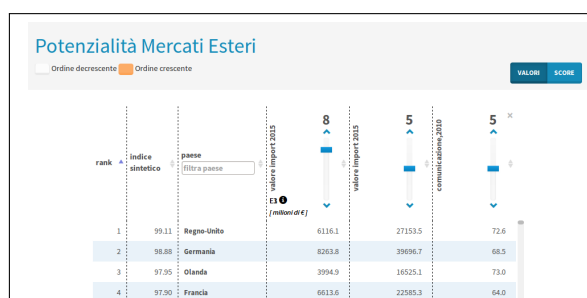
Potenzialità Mercati Esteri

Ordine decrescente Ordine crescente

VALORI SCORE

| rank | indice sintetico | paese (filtra paese) | valore import 2015 E3 [milioni di €] 8 | valore import 2015 5 | comunicazione,2010 5 |
|---|---|---|---|---|---|
| 1 | 99.11 | Regno-Unito | 6116.1 | 27153.5 | 72.6 |
| 2 | 98.88 | Germania | 8263.8 | 39696.7 | 68.5 |
| 3 | 97.95 | Olanda | 3994.9 | 16525.1 | 73.0 |
| 4 | 97.90 | Francia | 6613.6 | 22585.3 | 64.0 |